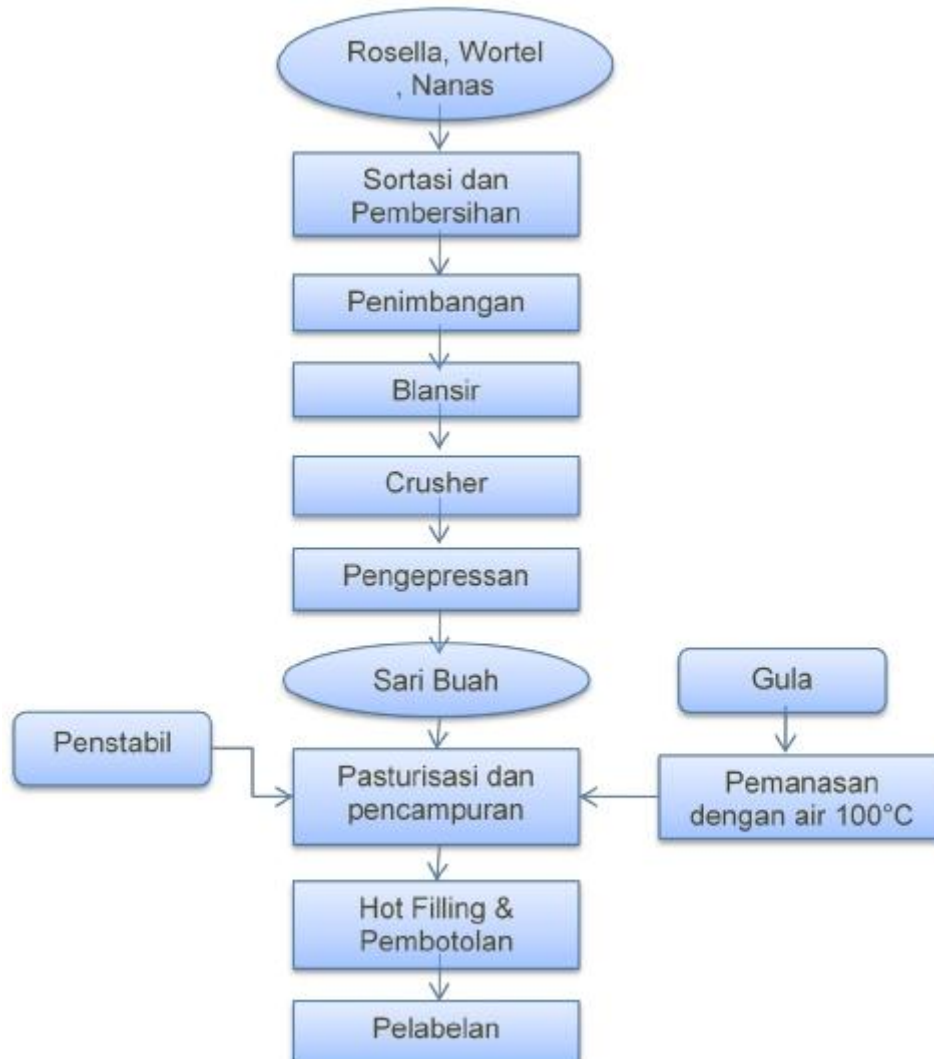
Rosella, Wortel , Nanas

Sortasi dan Pembersihan

Penimbangan

Blansir

Crusher

Pengepressan

Sari Buah

Gula

Penstabil

Pasturisasi dan pencampuran

Pemanasan dengan air 100°C

Hot Filling & Pembotolan

Pelabelan